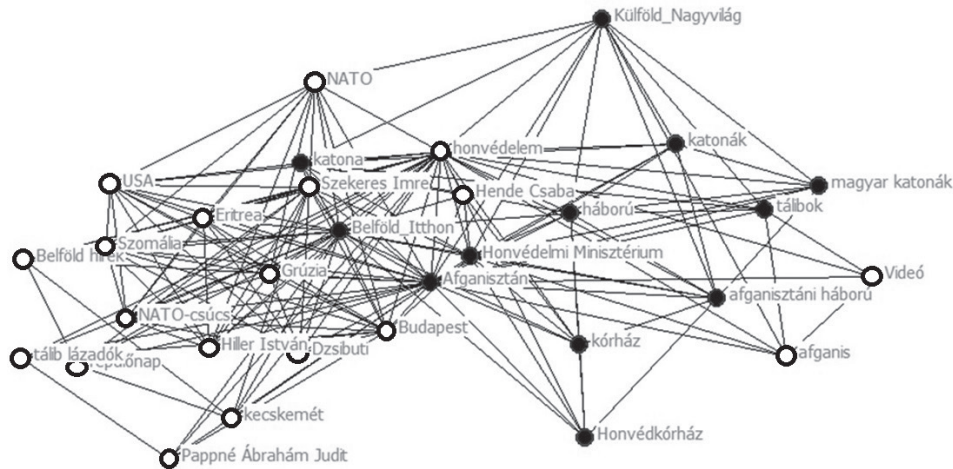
Külföld_Nagyvilág
NATO
katonák
honvédelem
katona
magyar katonák
USA
Szekeres Imre
Hende Csaba
háború
tálibok
Eritrea
Belföld_Itthon
Szomália
Honvédelmi Minisztérium
Belföld hírek
Grúzia
Afganisztán
Videó
afganisztáni háború
NATO-csúcs
Budapest
kórház
Hiller István
Dzsibuti
afganis
tálib lázadók
repülőnap
kecskemét
Honvédkórház
Pappné Ábrahám Judit